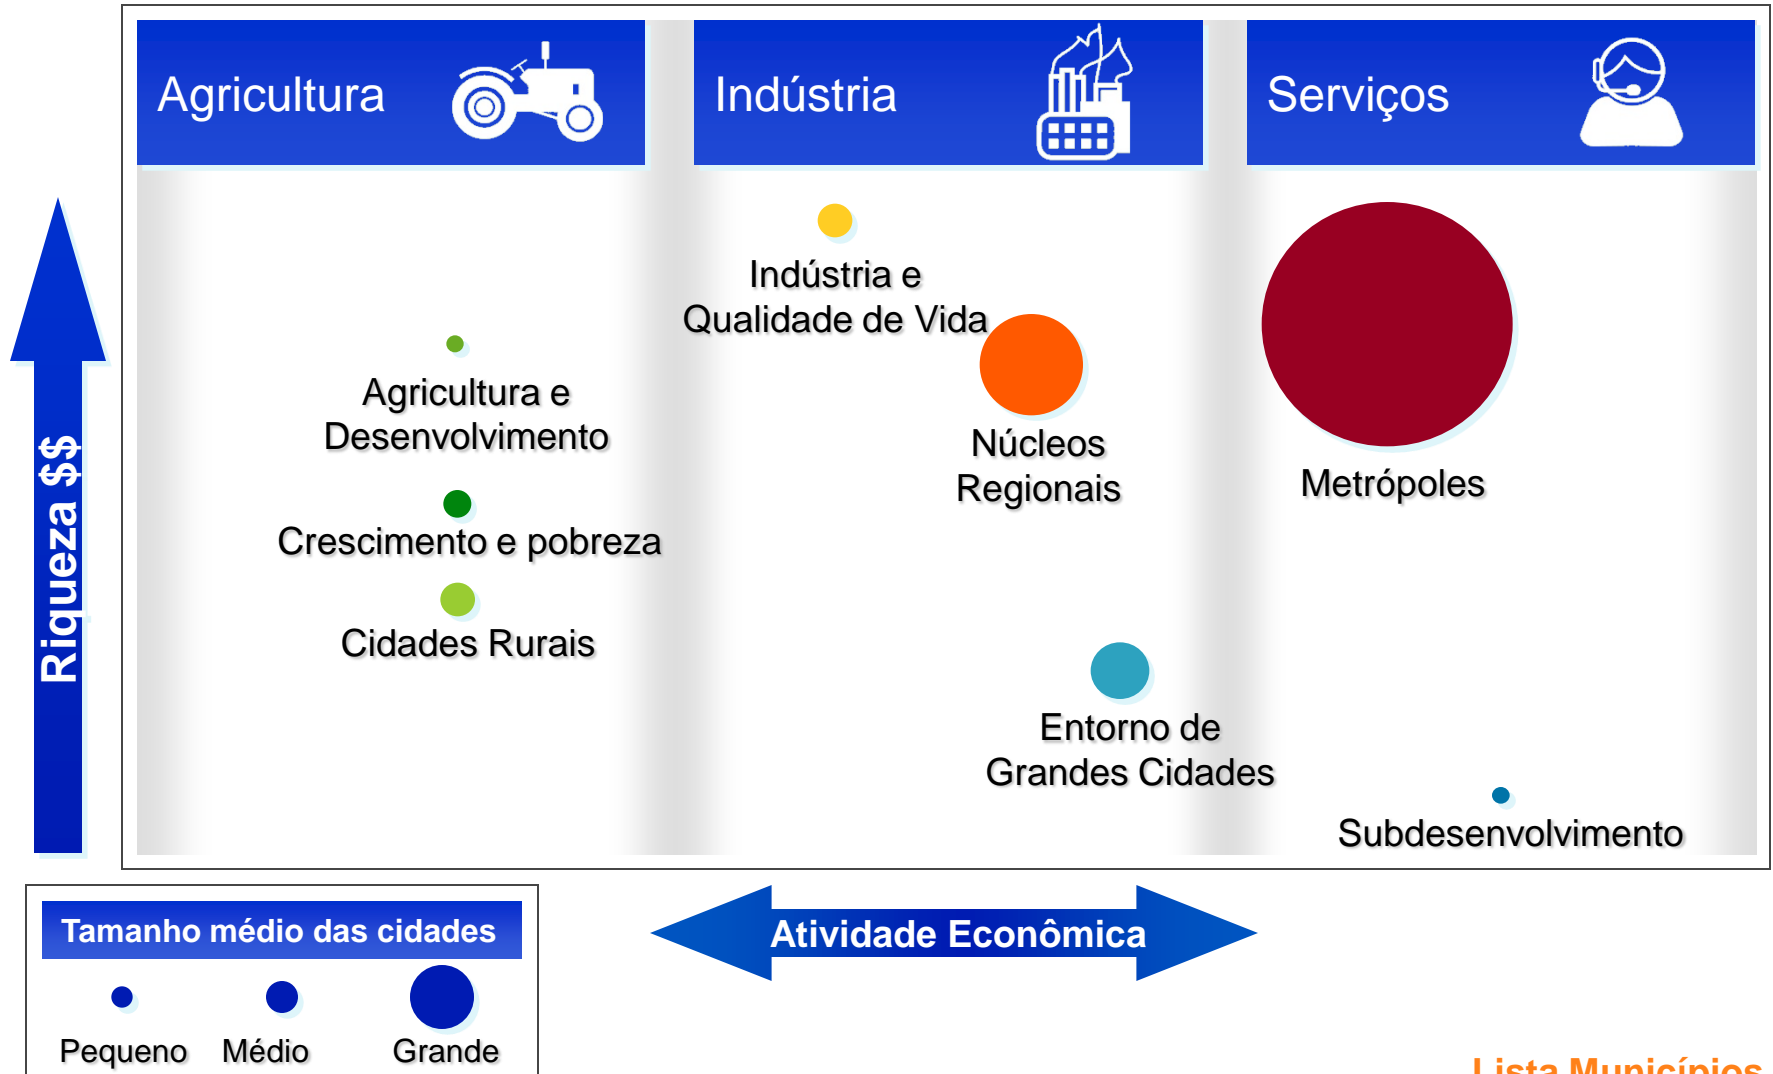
Agricultura

Indústria

Serviços

Riqueza $$

Indústria e Qualidade de Vida

Agricultura e Desenvolvimento

Núcleos Regionais

Metrópoles

Crescimento e pobreza

Cidades Rurais

Entorno de Grandes Cidades

Subdesenvolvimento

Tamanho médio das cidades

Pequeno Médio Grande

Atividade Econômica

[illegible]